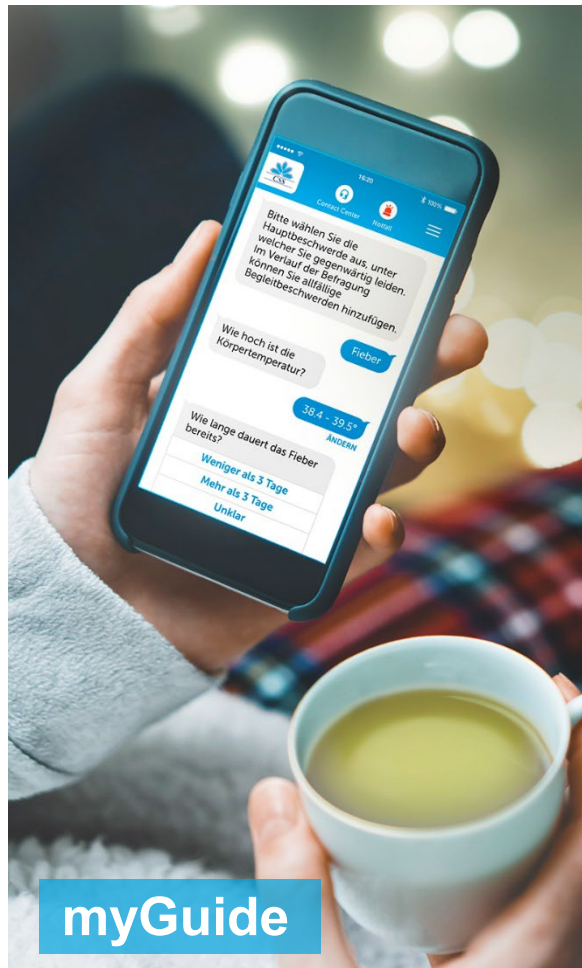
16:20
100%

CSS

Contact Center

Notfall

Bitte wählen Sie die Hauptbeschwerde aus, unter welcher Sie gegenwärtig leiden. Im Verlauf der Befragung können Sie allfällige Begleitbeschwerden hinzufügen.

Fieber

Wie hoch ist die Körpertemperatur?

38.4 - 39.5°

ÄNDERN

Wie lange dauert das Fieber bereits?

Weniger als 3 Tage

Mehr als 3 Tage

Unklar

myGuide